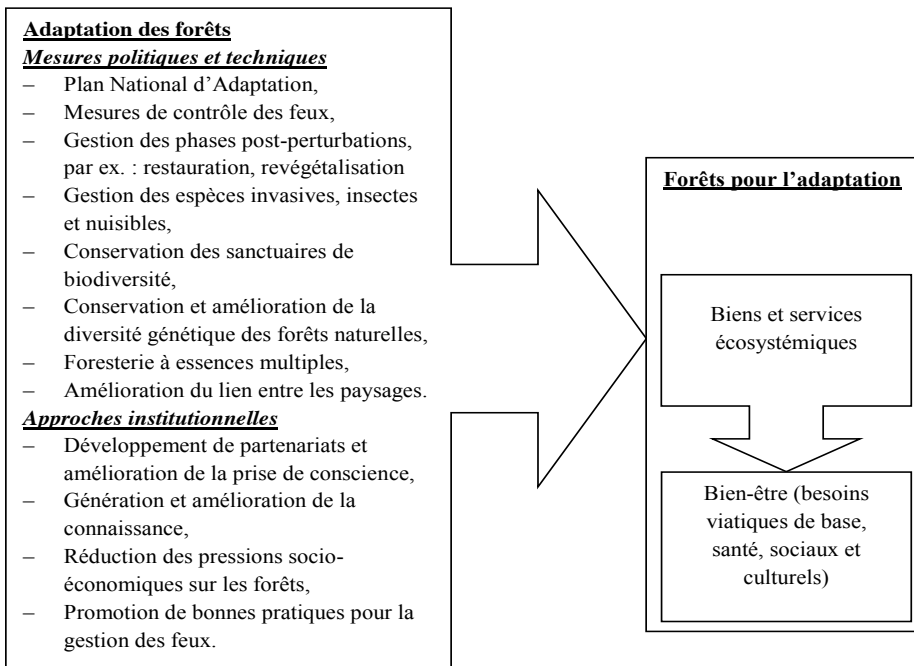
**Adaptation des forêts**

***Mesures politiques et techniques***

– Plan National d'Adaptation,
– Mesures de contrôle des feux,
– Gestion des phases post-perturbations, par ex. : restauration, revégétalisation
– Gestion des espèces invasives, insectes et nuisibles,
– Conservation des sanctuaires de biodiversité,
– Conservation et amélioration de la diversité génétique des forêts naturelles,
– Foresterie à essences multiples,
– Amélioration du lien entre les paysages.

***Approches institutionnelles***

– Développement de partenariats et amélioration de la prise de conscience,
– Génération et amélioration de la connaissance,
– Réduction des pressions socio-économiques sur les forêts,
– Promotion de bonnes pratiques pour la gestion des feux.

**Forêts pour l'adaptation**

Biens et services écosystémiques

Bien-être (besoins viatiques de base, santé, sociaux et culturels)